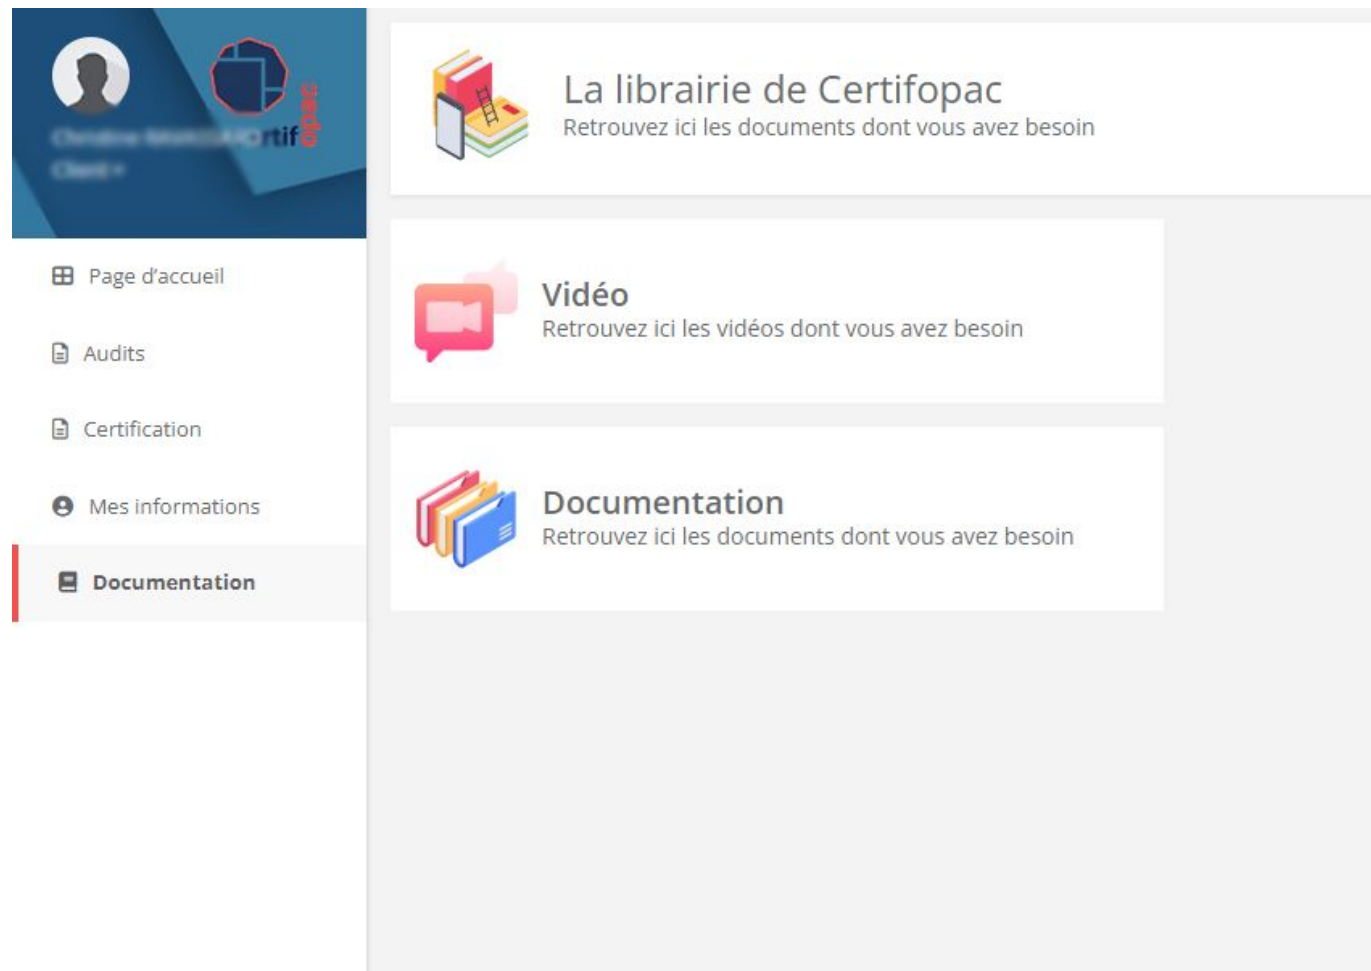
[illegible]rtif opac
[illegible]

Page d'accueil

Audits

Certification

Mes informations

Documentation

La librairie de Certifopac
Retrouvez ici les documents dont vous avez besoin

Vidéo
Retrouvez ici les vidéos dont vous avez besoin

Documentation
Retrouvez ici les documents dont vous avez besoin